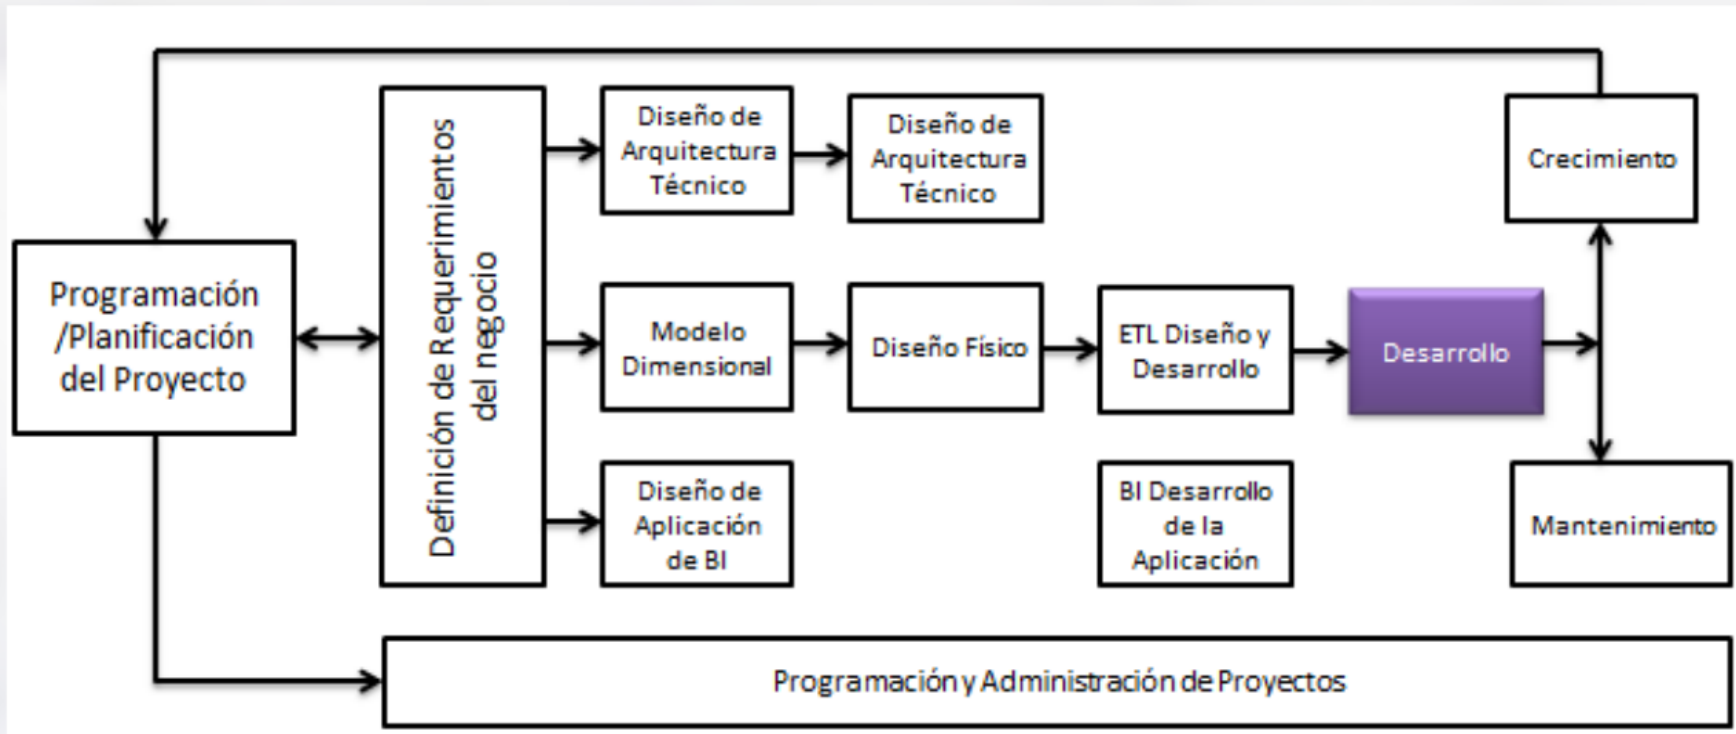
Programación /Planificación del Proyecto

Definición de Requerimientos del negocio

Diseño de Arquitectura Técnico

Diseño de Arquitectura Técnico

Crecimiento

Modelo Dimensional

Diseño Físico

ETL Diseño y Desarrollo

Desarrollo

Diseño de Aplicación de BI

BI Desarrollo de la Aplicación

Mantenimiento

Programación y Administración de Proyectos